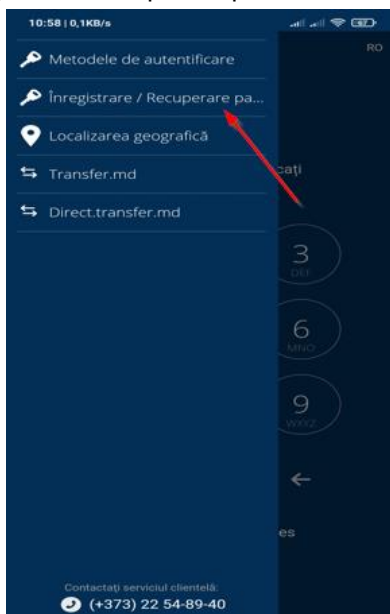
10:58 | 0,1KB/s

RO

Metodele de autentificare

Înregistrare / Recuperare pa...

Localizarea geografică

Transfer.md

Direct.transfer.md

cați

3
DEF

6
MNO

9
WXYZ

←

es

Contactați serviciul clientelă:

(+373) 22 54-89-40